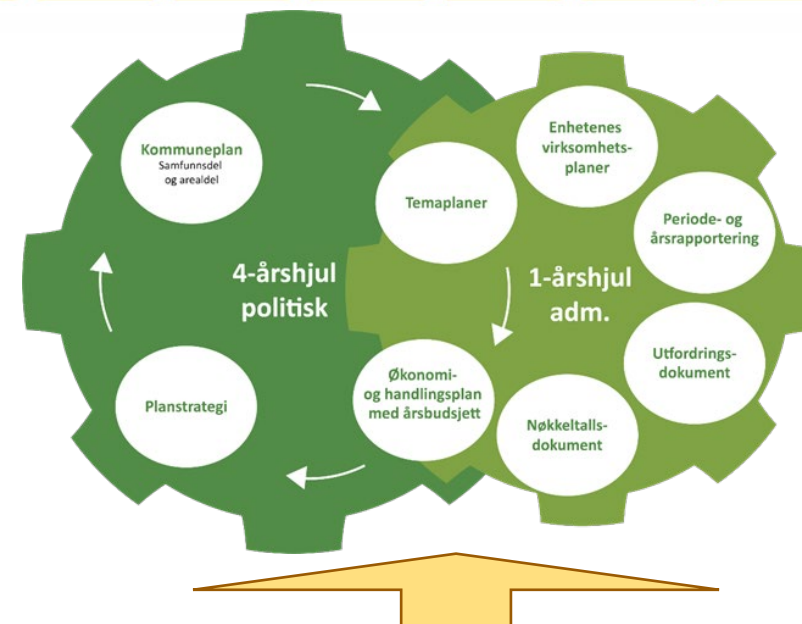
Kommuneplan
Samfunnsdel og arealdel

4-årshjul politisk

Planstrategi

Temaplaner

Enhetenes virksomhetsplaner

Periode- og årsrapportering

1-årshjul adm.

Utfordringsdokument

Nøkkeltallsdokument

Økonomi- og handlingsplan med årsbudsjett